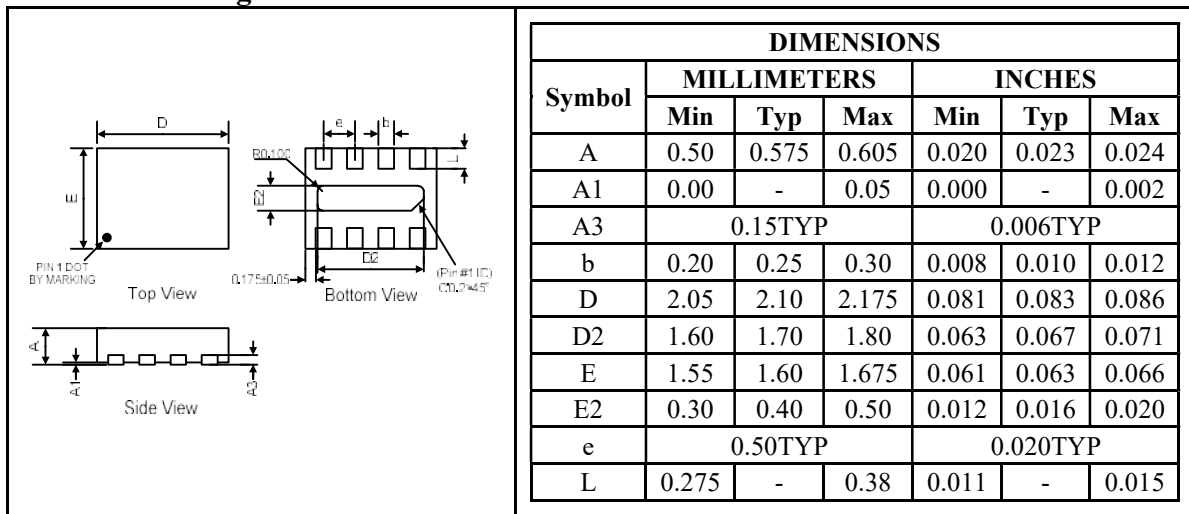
D

e

b

L

R0.100

E

E2

PIN 1 DOT BY MARKING

Top View

D2

0.175±0.05

Bottom View

(Pin #1 ID) C0.2*45°

A

A1

A3

Side View

| DIMENSIONS | | | | | | |
|---|---|---|---|---|---|---|
| Symbol | MILLIMETERS | | | INCHES | | |
| | Min | Typ | Max | Min | Typ | Max |
| A | 0.50 | 0.575 | 0.605 | 0.020 | 0.023 | 0.024 |
| A1 | 0.00 | - | 0.05 | 0.000 | - | 0.002 |
| A3 | 0.15TYP | | | 0.006TYP | | |
| b | 0.20 | 0.25 | 0.30 | 0.008 | 0.010 | 0.012 |
| D | 2.05 | 2.10 | 2.175 | 0.081 | 0.083 | 0.086 |
| D2 | 1.60 | 1.70 | 1.80 | 0.063 | 0.067 | 0.071 |
| E | 1.55 | 1.60 | 1.675 | 0.061 | 0.063 | 0.066 |
| E2 | 0.30 | 0.40 | 0.50 | 0.012 | 0.016 | 0.020 |
| e | 0.50TYP | | | 0.020TYP | | |
| L | 0.275 | - | 0.38 | 0.011 | - | 0.015 |